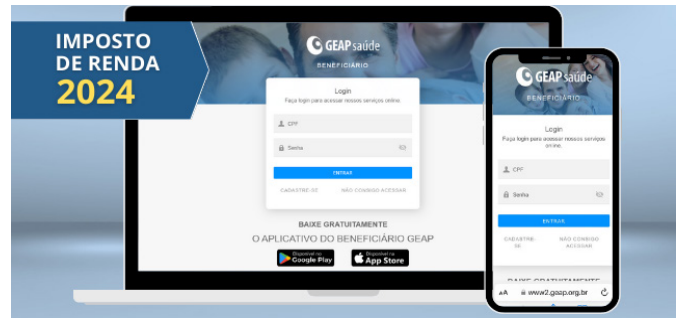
IMPOSTO DE RENDA 2024

GEAP saúde
BENEFICIÁRIO

Login
Faça login para acessar nossos serviços online.

CPF

Senha

ENTRAR

CADASTRE-SE

NÃO CONSIGO ACESSAR

BAIXE GRATUITAMENTE
O APLICATIVO DO BENEFICIÁRIO GEAP

Disponível no Google Play

Disponível na App Store

GEAP saúde
BENEFICIÁRIO

Login
Faça login para acessar nossos serviços online.

CPF

Senha

ENTRAR

CADASTRE-SE

NÃO CONSIGO ACESSAR

BAIXE GRATUITAMENTE

AA www2.geap.org.br